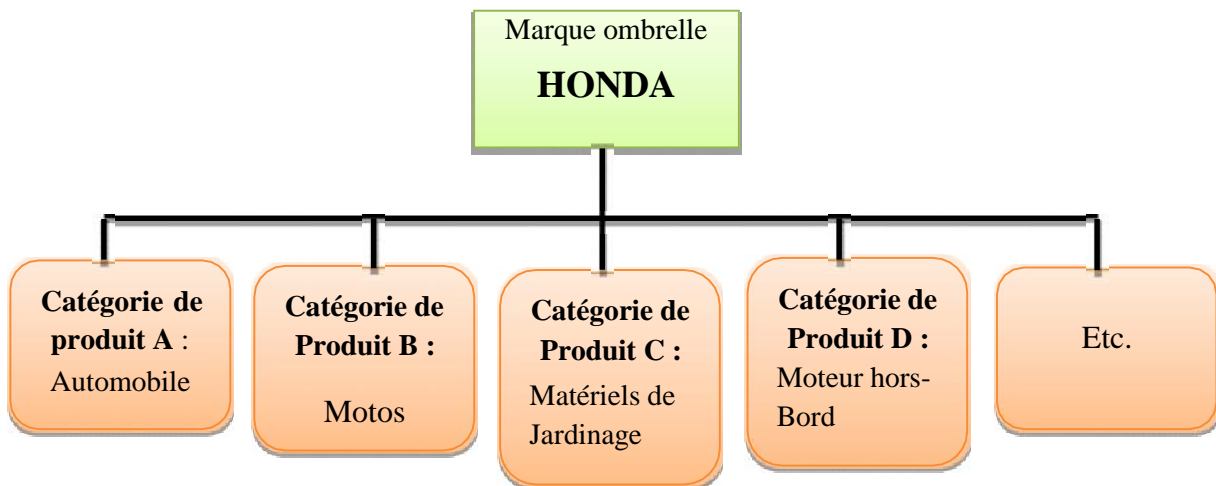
Marque ombrelle

**HONDA**

**Catégorie de produit A** : Automobile

**Catégorie de Produit B :** Motos

**Catégorie de Produit C :** Matériels de Jardinage

**Catégorie de Produit D :** Moteur hors-Bord

Etc.